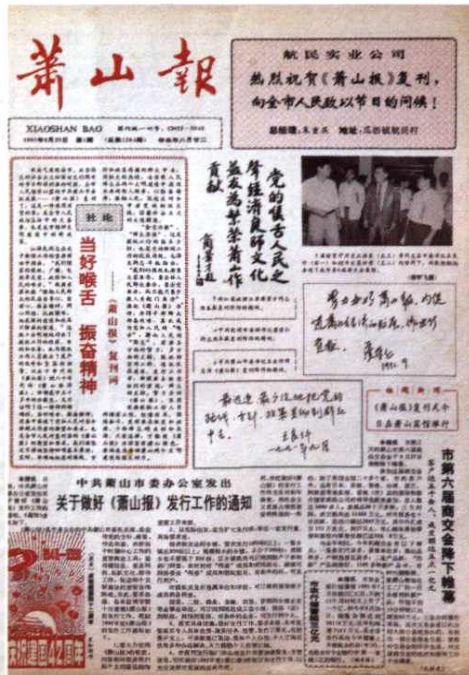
蕭山報

XIAOSHAN BAO

航民实业公司
热烈祝贺《萧山报》复刊，
向全市人民致以节日的问候！

社论
当好喉舌 振奋精神
——《萧山报》复刊词

党的喉舌人民之声
为经济建设文化繁荣
作贡献

中共萧山市委办公室发出
关于做好《萧山报》发行工作的通知

市第六届商交会降下帷幕

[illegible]